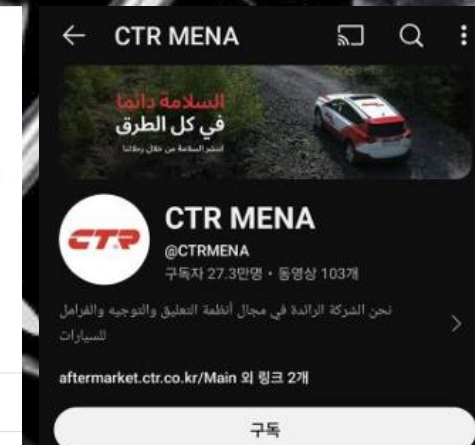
CTR MENA

السلامة دائما
في كل الطرق
انشر السلامة من خلال رحلاتنا

CTR

CTR MENA
@CTRMENA
구독자 27.3만명 • 동영상 103개

نحن الشركة الرائدة في مجال أنظمة التعليق والتوجيه والفرامل للسيارات

aftermarket.ctr.co.kr/Main 외 링크 2개

구독